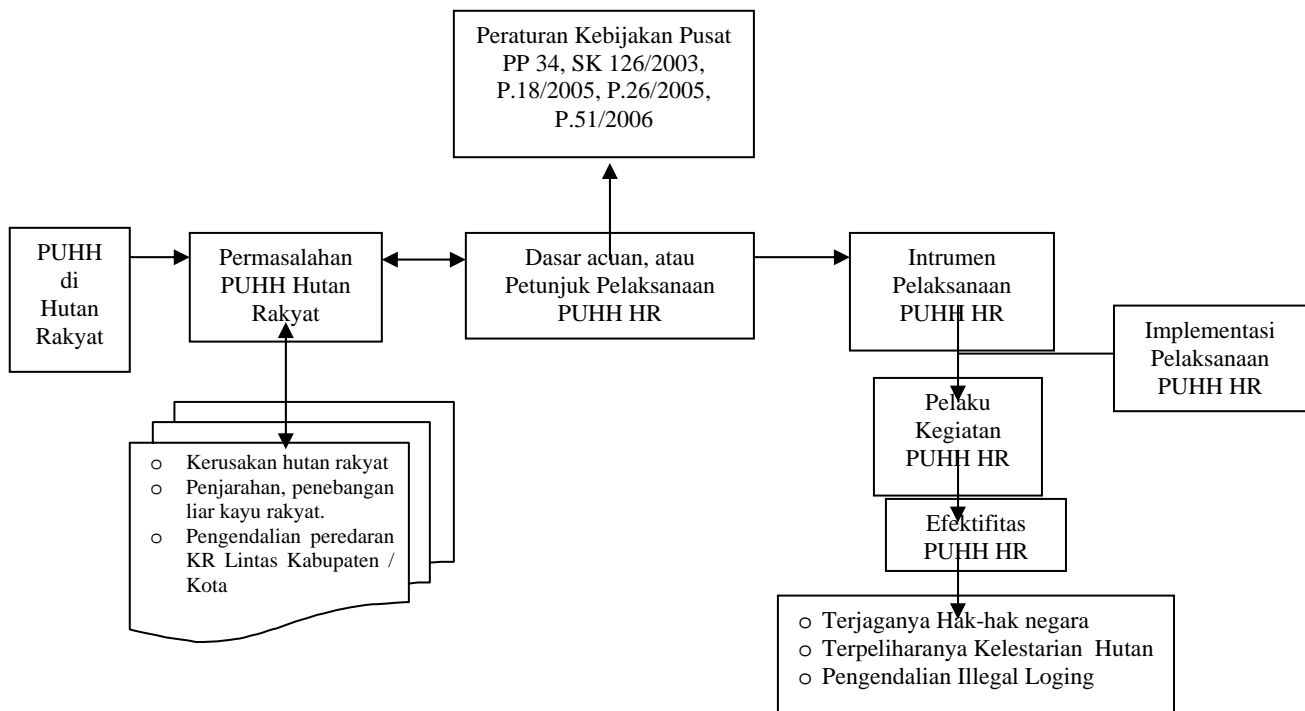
Peraturan Kebijakan Pusat PP 34, SK 126/2003, P.18/2005, P.26/2005, P.51/2006

PUHH di Hutan Rakyat

Permasalahan PUHH Hutan Rakyat

Dasar acuan, atau Petunjuk Pelaksanaan PUHH HR

Intrumen Pelaksanaan PUHH HR

Implementasi Pelaksanaan PUHH HR

o Kerusakan hutan rakyat
o Penjarahan, penebangan liar kayu rakyat.
o Pengendalian peredaran KR Lintas Kabupaten / Kota

Pelaku Kegiatan PUHH HR

Efektifitas PUHH HR

o Terjaganya Hak-hak negara
o Terpeliharanya Kelestarian Hutan
o Pengendalian Illegal Loging